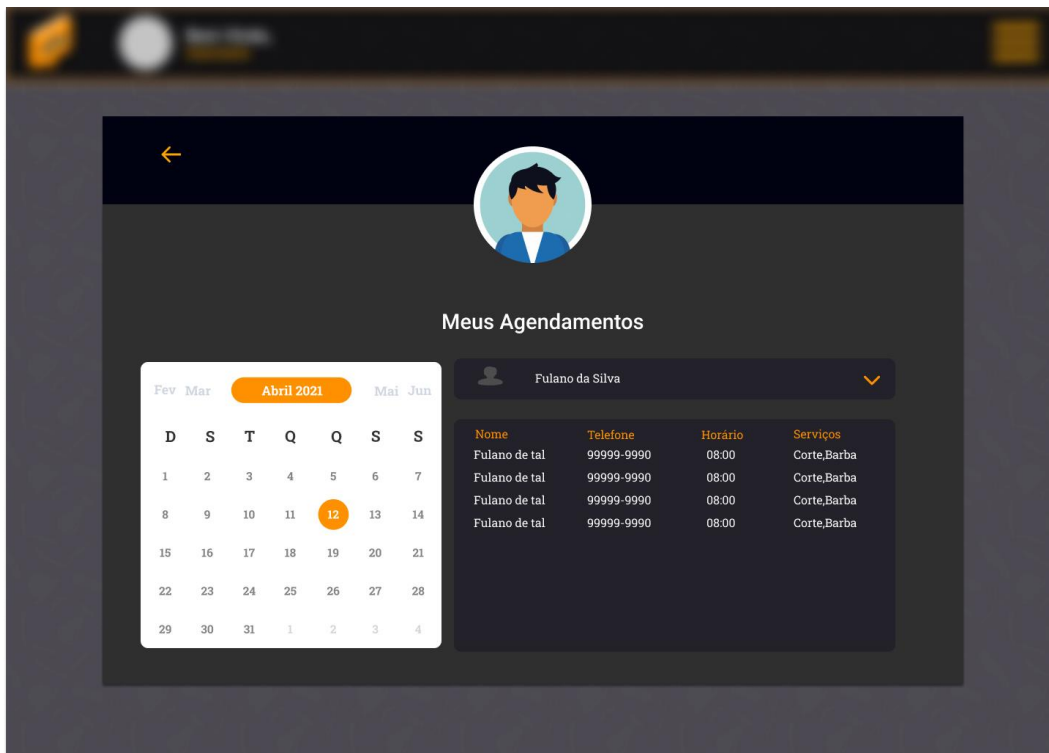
Meus Agendamentos

Fev Mar Abril 2021 Mai Jun

| D | S | T | Q | Q | S | S |
|---|---|---|---|---|---|---|
| 1 | 2 | 3 | 4 | 5 | 6 | 7 |
| 8 | 9 | 10 | 11 | 12 | 13 | 14 |
| 15 | 16 | 17 | 18 | 19 | 20 | 21 |
| 22 | 23 | 24 | 25 | 26 | 27 | 28 |
| 29 | 30 | 31 | 1 | 2 | 3 | 4 |

Fulano da Silva

| Nome | Telefone | Horário | Serviços |
|---|---|---|---|
| Fulano de tal | 99999-9990 | 08:00 | Corte,Barba |
| Fulano de tal | 99999-9990 | 08:00 | Corte,Barba |
| Fulano de tal | 99999-9990 | 08:00 | Corte,Barba |
| Fulano de tal | 99999-9990 | 08:00 | Corte,Barba |